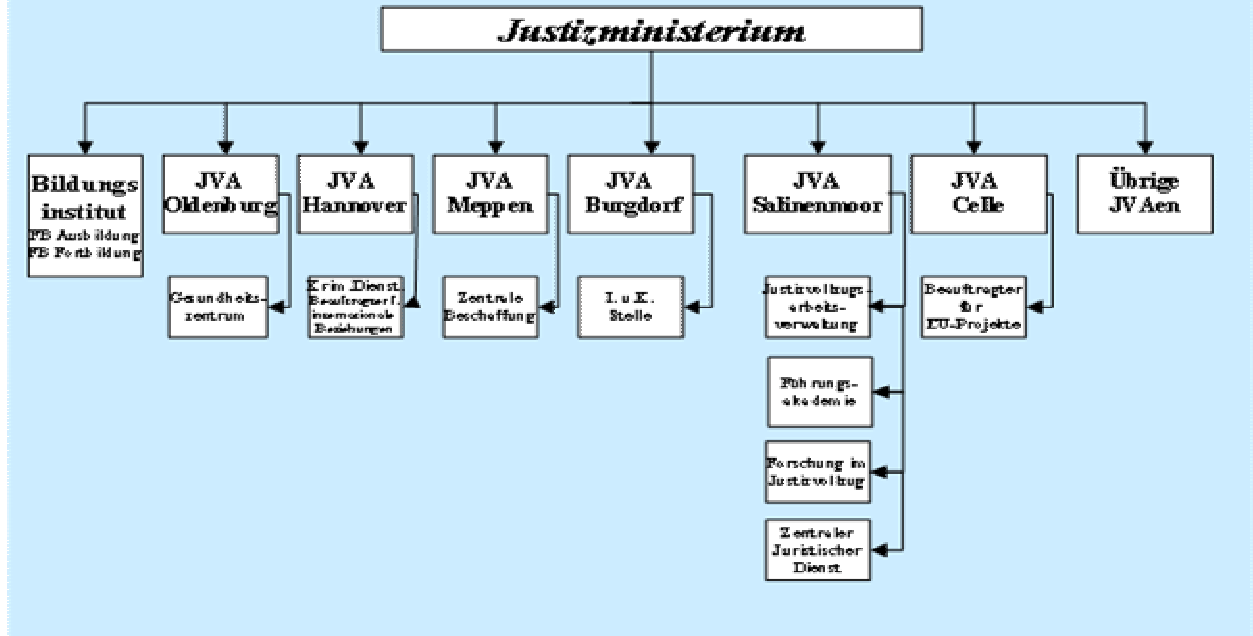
Justizministerium

Bildungs institut
FB Ausbildung
FB Fortbildung

JVA Oldenburg

Gesundheitszentrum

JVA Hannover

Krim. Dienst. Beauftragter f. internationale Beziehungen

JVA Meppen

Zentrale Beschaffung

JVA Burgdorf

I. u. K. Stelle

JVA Salinenmoor

Justizvollzugsarbeitsverwaltung

Führungsakademie

Forschung im Justizvollzug

Zentraler Juristischer Dienst

JVA Celle

Beauftragter für EU-Projekte

Übrige JVAen